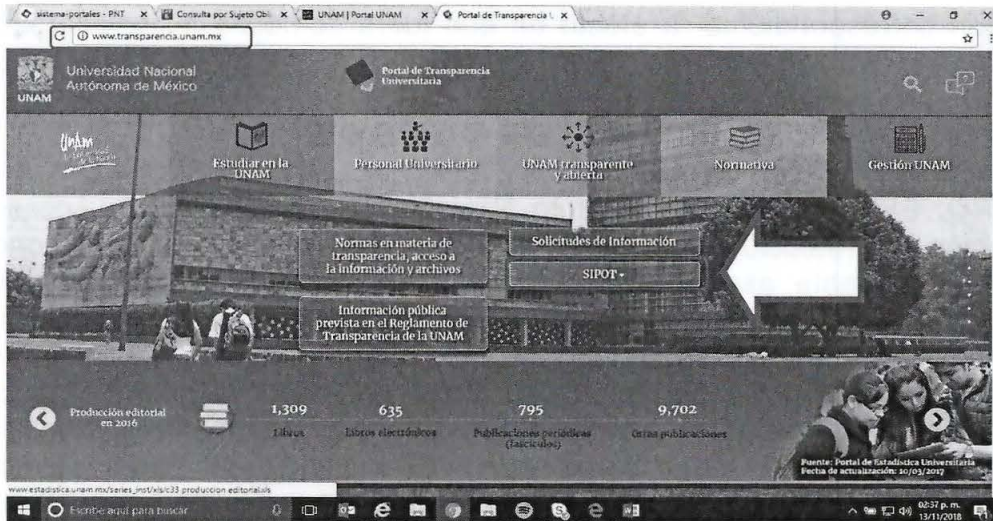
sistema-portales - PNT | Consulta por Sujeto Obl | UNAM | Portal UNAM | Portal de Transparencia

www.transparencia.unam.mx

UNAM Universidad Nacional Autónoma de México

Portal de Transparencia Universitaria

Estudiar en la UNAM

Personal Universitario

UNAM transparente y abierta

Normativa

Gestión UNAM

Normas en materia de transparencia, acceso a la información y archivos

Solicitudes de Información

SIPOT ▾

Información pública prevista en el Reglamento de Transparencia de la UNAM

Producción editorial en 2016

1,309
Libros

635
Libros electrónicos

795
Publicaciones periódicas (fascículos)

9,702
Otras publicaciones

Fuente: Portal de Estadística Universitaria
Fecha de actualización: 10/03/2017

www.estadistica.unam.mx/series_inst/xls/c33 produccion editorial.xls

Escribe aquí para buscar

02:37 p. m.
13/11/2018